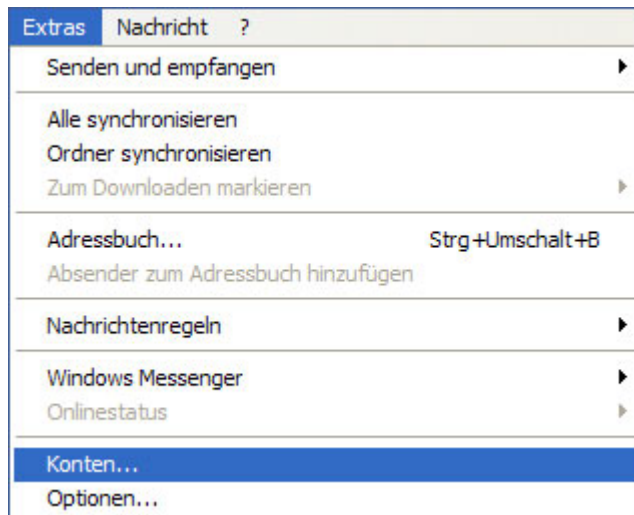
Extras Nachricht ?

Senden und empfangen

Alle synchronisieren
Ordner synchronisieren
Zum Downloaden markieren

Adressbuch... Strg+Umschalt+B
Absender zum Adressbuch hinzufügen

Nachrichtenregeln

Windows Messenger
Onlinestatus

Konten...
Optionen...